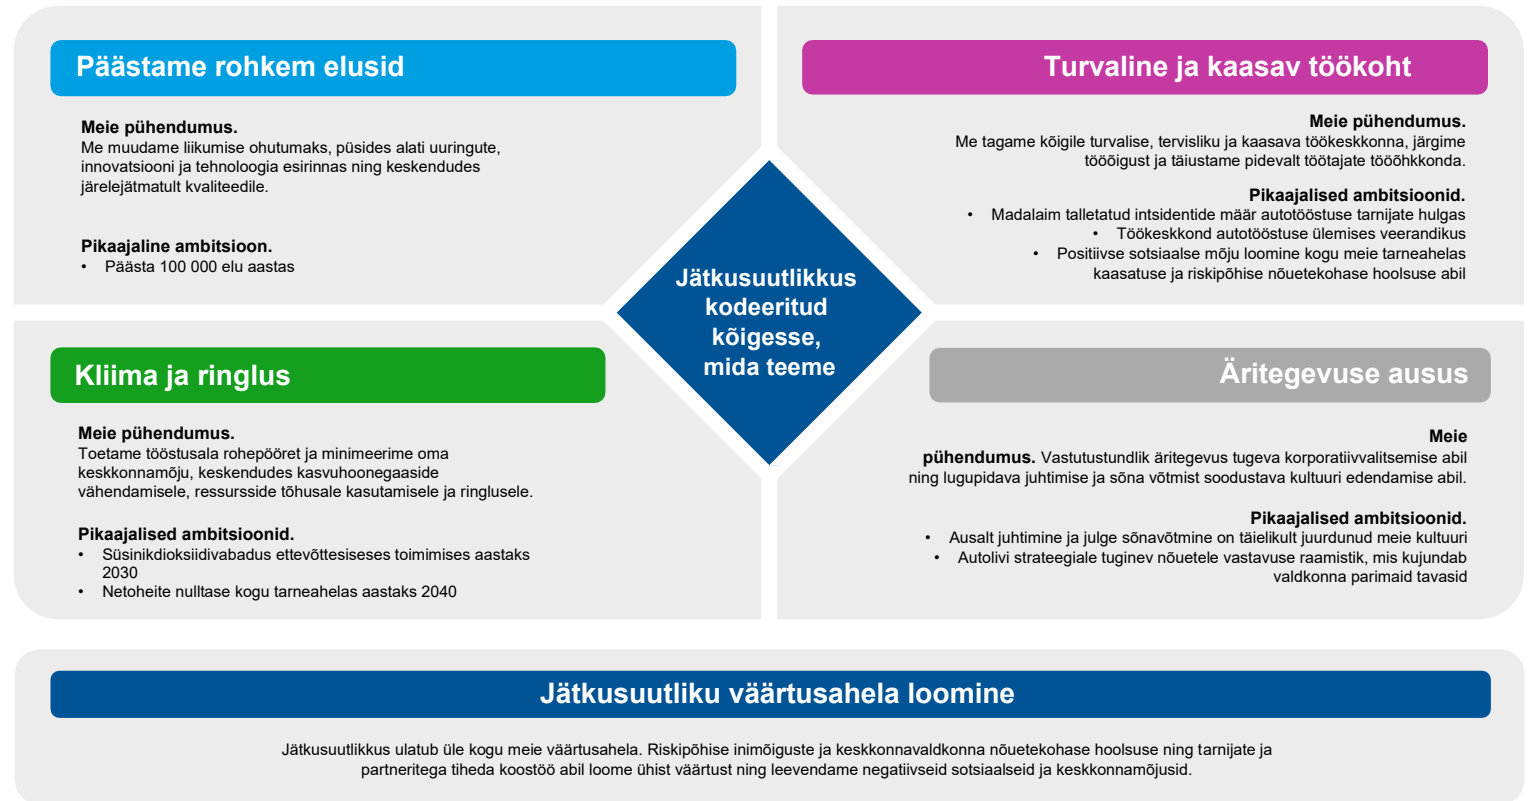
Päästame rohkem elusid

Meie pühendumus.
Me muudame liikumise ohutumaks, püsides alati uuringute, innovatsiooni ja tehnoloogia esirinnas ning keskendudes järelejätmatult kvaliteedile.

Pikaajaline ambitsioon.
• Päästa 100 000 elu aastas

Turvaline ja kaasav töökoht

Meie pühendumus.
Me tagame kõigile turvalise, tervisliku ja kaasava töökeskkonna, järgime tööõigust ja täiustame pidevalt töötajate tööõhkkonda.

Pikaajalised ambitsioonid.
• Madalaim talletatud intsidentide määr autotööstuse tarnijate hulgas
• Töökeskkond autotööstuse ülemises veerandikus
• Positiivse sotsiaalse mõju loomine kogu meie tarneahelas kaasatuse ja riskipõhise nõuetekohase hoolsuse abil

Jätkusuutlikkus kodeeritud kõigesse, mida teeme

Kliima ja ringlus

Meie pühendumus.
Toetame tööstusala rohepööret ja minimeerime oma keskkonnamõju, keskendudes kasvuhoonegaaside vähendamisele, ressursside tõhusale kasutamisele ja ringlusele.

Pikaajalised ambitsioonid.
• Süsinikdioksiidivabadus ettevõttesiseses toimimises aastaks 2030
• Netoheite nulltase kogu tarneahelas aastaks 2040

Äritegevuse ausus

Meie pühendumus. Vastutustundlik äritegevus tugeva korporatiivvalitsemise abil ning lugupidava juhtimise ja sõna võtmist soodustava kultuuri edendamise abil.

Pikaajalised ambitsioonid.
• Ausalt juhtimine ja julge sõnavõtmine on täielikult juurdunud meie kultuuri
• Autolivi strateegiale tuginev nõuetele vastavuse raamistik, mis kujundab valdkonna parimaid tavasid

Jätkusuutliku väärtusahela loomine

Jätkusuutlikkus ulatub üle kogu meie väärtusahela. Riskipõhise inimõiguste ja keskkonnavaldkonna nõuetekohase hoolsuse ning tarnijate ja partneritega tiheda koostöö abil loome ühist väärtust ning leevendame negatiivseid sotsiaalseid ja keskkonnamõjusid.